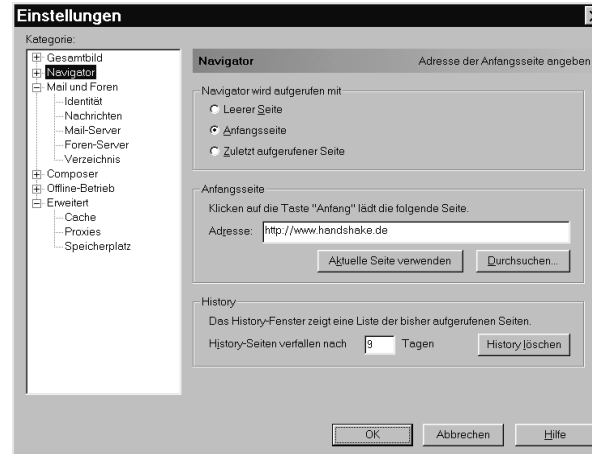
Einstellungen

Kategorie:

Gesamtbild
Navigator
Mail und Foren
Identität
Nachrichten
Mail-Server
Foren-Server
Verzeichnis
Composer
Offline-Betrieb
Erweitert
Cache
Proxies
Speicherplatz

Navigator
Adresse der Anfangsseite angeben

Navigator wird aufgerufen mit
Leerer Seite
Anfangsseite
Zuletzt aufgerufener Seite

Anfangsseite
Klicken auf die Taste "Anfang" lädt die folgende Seite.
Adresse: http://www.handshake.de
Aktuelle Seite verwenden
Durchsuchen...

History
Das History-Fenster zeigt eine Liste der bisher aufgerufenen Seiten.
History-Seiten verfallen nach 9 Tagen
History löschen

OK
Abbrechen
Hilfe